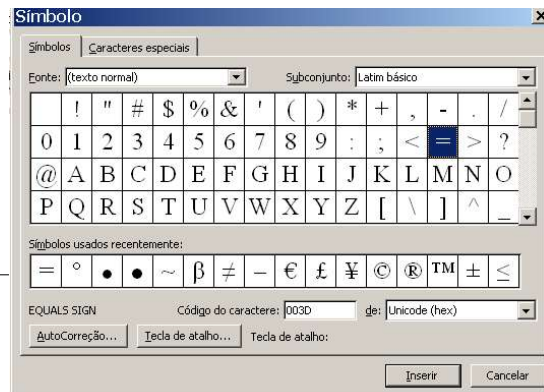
Símbolo

Símbolos | Caracteres especiais

Fonte: (texto normal)
Subconjunto: Latim básico

|   | ! | " | # | $ | % | & | ' | ( | ) | * | + | , | - | . | / |
|---|---|---|---|---|---|---|---|---|---|---|---|---|---|---|---|
| 0 | 1 | 2 | 3 | 4 | 5 | 6 | 7 | 8 | 9 | : | ; | < | = | > | ? |
| @ | A | B | C | D | E | F | G | H | I | J | K | L | M | N | O |
| P | Q | R | S | T | U | V | W | X | Y | Z | [ | \ | ] | ^ | _ |

Símbolos usados recentemente:

| = | ° | • | • | ~ | β | ≠ | – | € | £ | ¥ | © | ® | ™ | ± | ≤ |
|---|---|---|---|---|---|---|---|---|---|---|---|---|---|---|---|

EQUALS SIGN
Código do caractere: 003D
de: Unicode (hex)

AutoCorreção...
Tecla de atalho...
Tecla de atalho:

Inserir
Cancelar